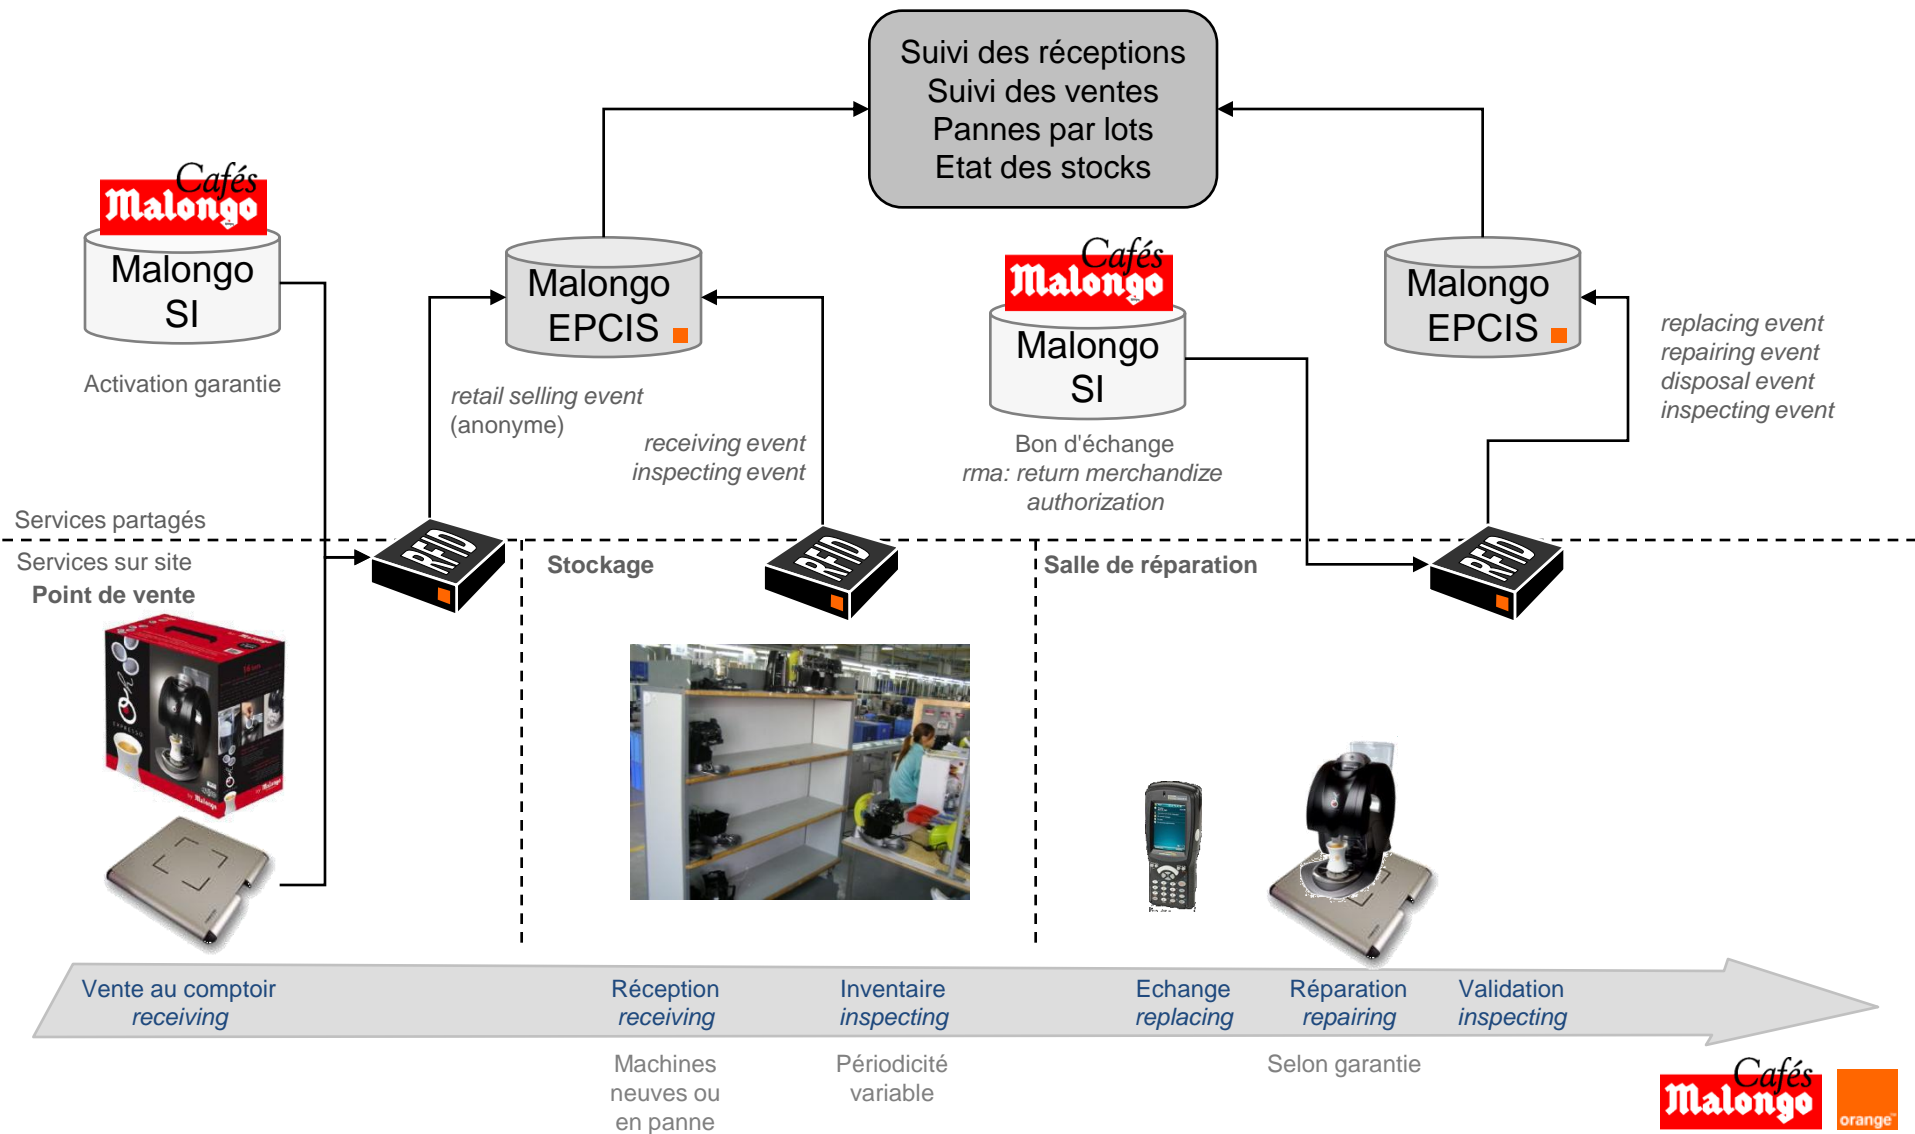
Suivi des réceptions
Suivi des ventes
Pannes par lots
Etat des stocks

Cafés Malongo

Malongo SI

Activation garantie

Malongo EPCIS

retail selling event (anonyme)

receiving event
inspecting event

Cafés Malongo

Malongo SI

Bon d'échange
rma: return merchandize authorization

Malongo EPCIS

replacing event
repairing event
disposal event
inspecting event

Services partagés

Services sur site

Point de vente

RFID

Stockage

RFID

Salle de réparation

RFID

Vente au comptoir
receiving

Réception
receiving

Inventaire
inspecting

Echange
replacing

Réparation
repairing

Validation
inspecting

Machines neuves ou en panne

Périodicité variable

Selon garantie

Cafés Malongo

orange